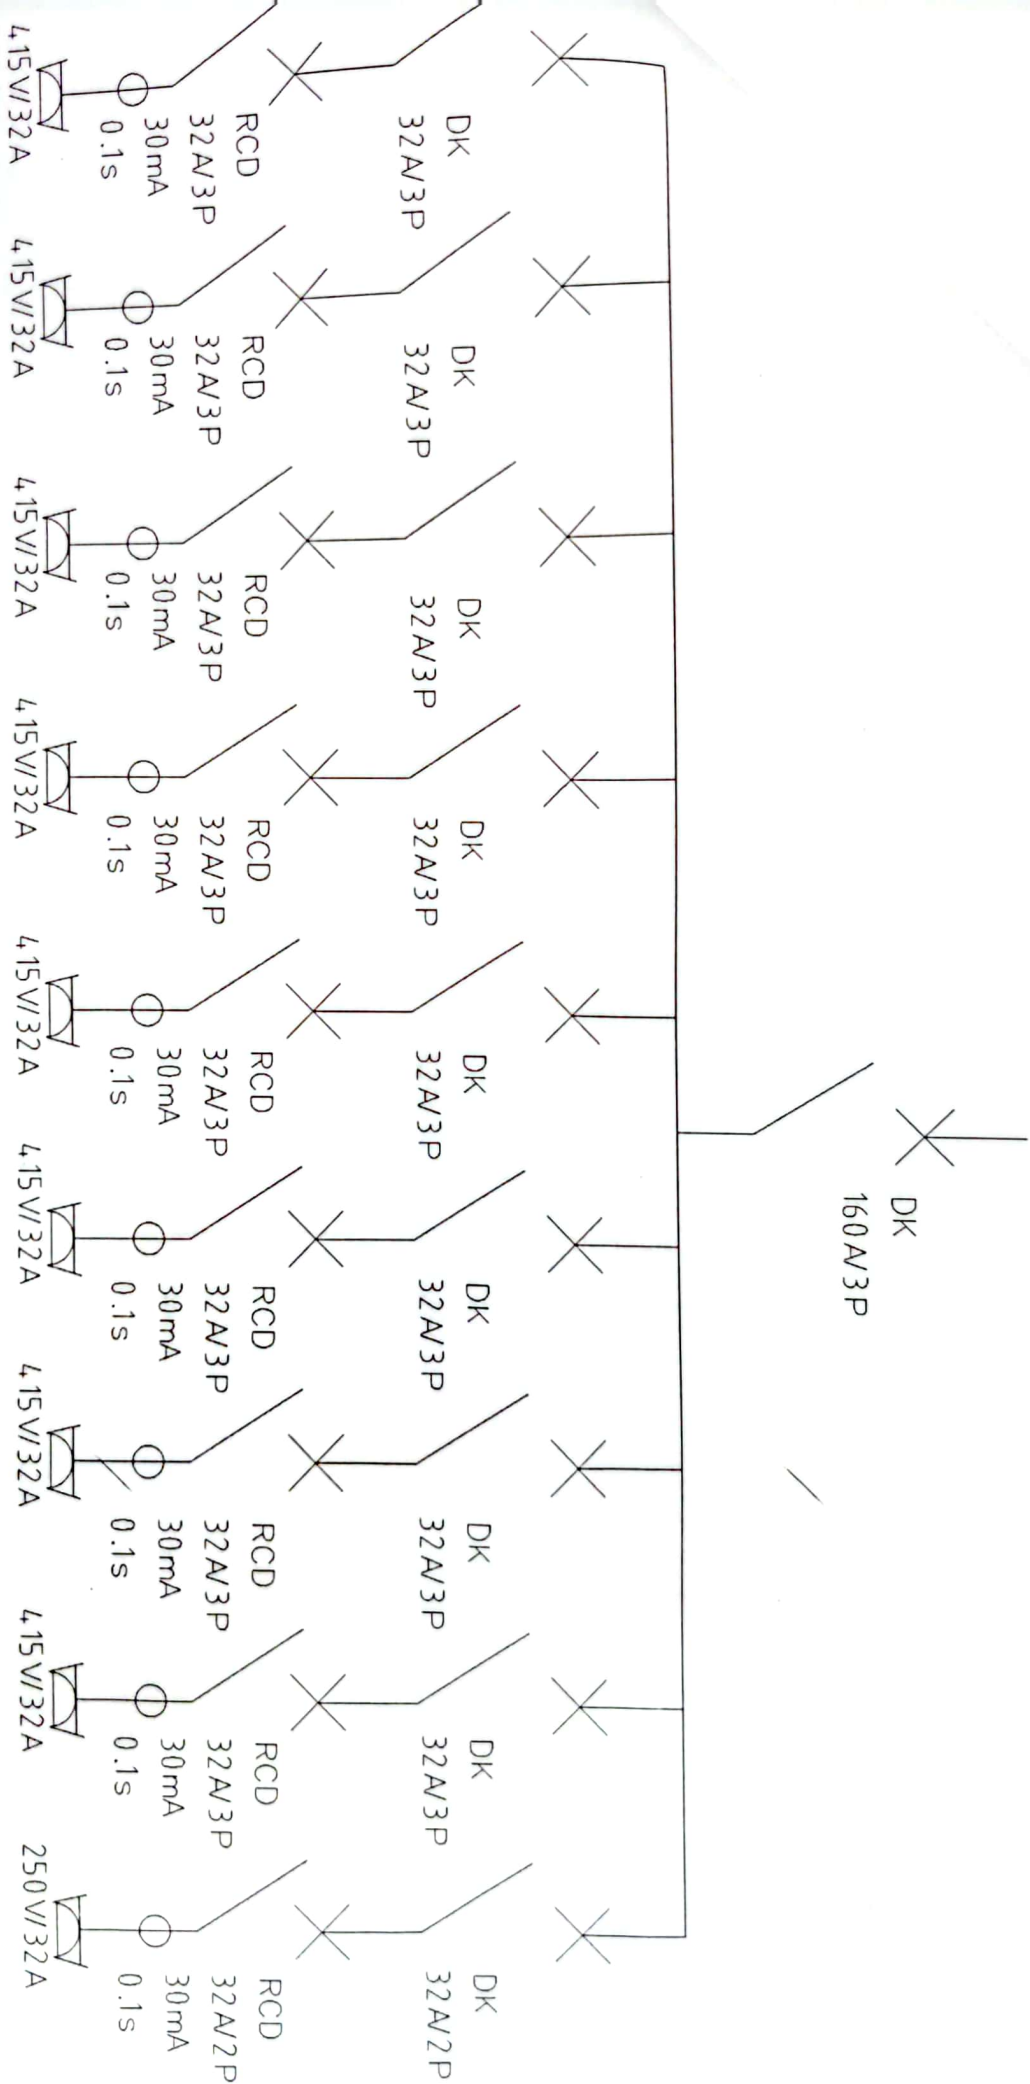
DK
160A/3P

DK
32A/3P
RCD
32A/3P
30mA
0.1s
415V/32A

DK
32A/3P
RCD
32A/3P
30mA
0.1s
415V/32A

DK
32A/3P
RCD
32A/3P
30mA
0.1s
415V/32A

DK
32A/3P
RCD
32A/3P
30mA
0.1s
415V/32A

DK
32A/3P
RCD
32A/3P
30mA
0.1s
415V/32A

DK
32A/3P
RCD
32A/3P
30mA
0.1s
415V/32A

DK
32A/3P
RCD
32A/3P
30mA
0.1s
415V/32A

DK
32A/3P
RCD
32A/3P
30mA
0.1s
415V/32A

DK
32A/2P
RCD
32A/2P
30mA
0.1s
250V/32A